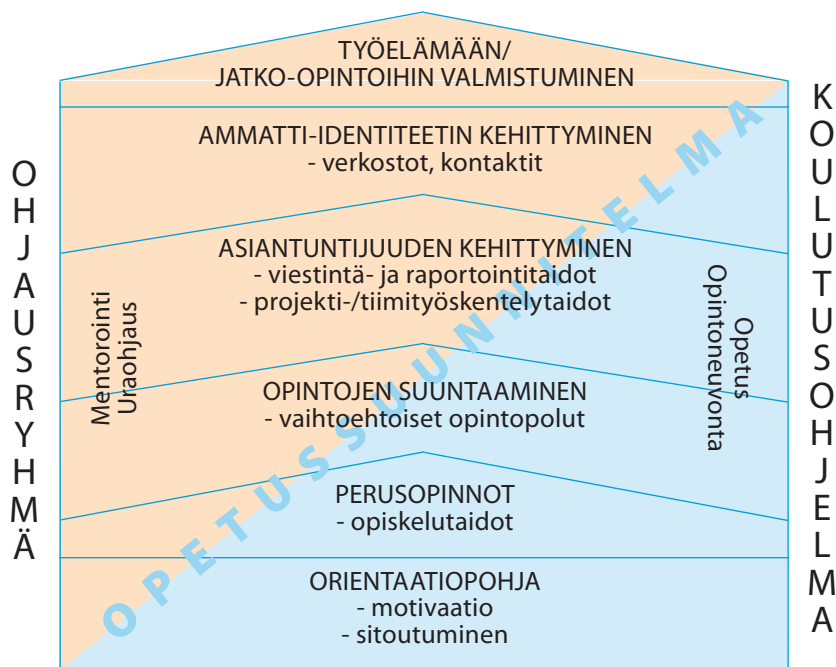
TYÖELÄMÄÄN/
JATKO-OPINTOIHIN VALMISTUMINEN

AMMATTI-IDENTITEETIN KEHITTYMINEN
- verkostot, kontaktit

ASIANTUNTIJUUDEN KEHITTYMINEN
- viestintä- ja raportointitaidot
- projekti-/tiimityöskentelytaidot

OPINTOJEN SUUNTAAMINEN
- vaihtoehtoiset opintopolut

PERUSOPINNOT
- opiskelutaidot

ORIENTAATIOPOHJA
- motivaatio
- sitoutuminen

OHJAUSRYHMÄ

Mentorointi
Uraohjaus

OPETUSSUUNNITELMA

Opetus
Opintoneuvonta

KOULUTUSOHJELMA